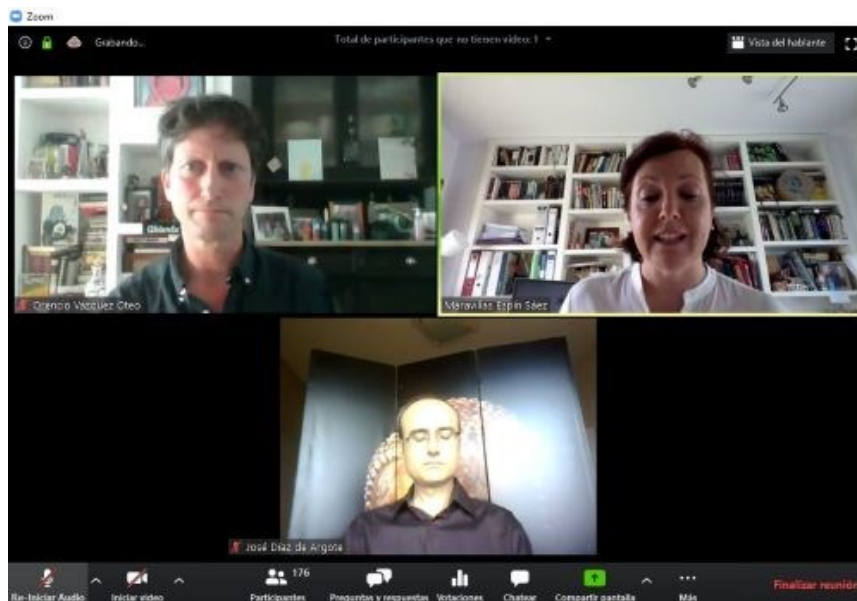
Zoom

Grabando...

Total de participantes que no tienen video: 1

Vista del hablante

Abierta

Orencio Vázquez Oteo

Maravillas Espín Sáez

José Díaz de Argota

Re-Iniciar Audio

Iniciar video

176

Participantes

Preguntas y respuestas

Votaciones

Chatear

Compartir pantalla

Más

Finalizar reunión